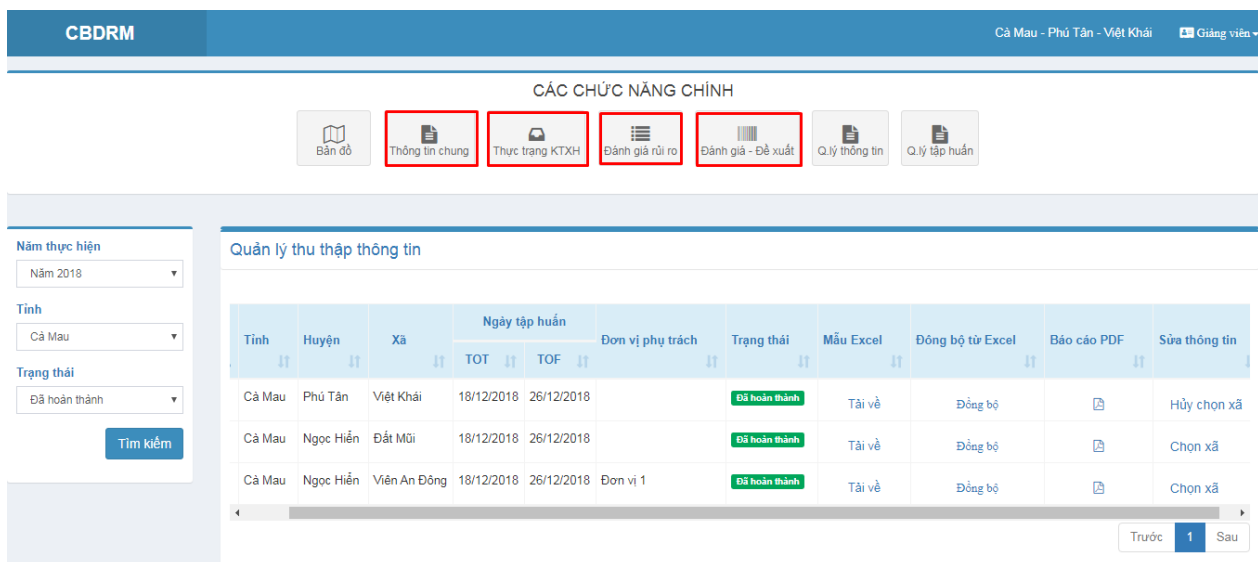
CBDRM

Cà Mau - Phú Tân - Việt Khái

Giảng viên

CÁC CHỨC NĂNG CHÍNH

Bản đồ | Thông tin chung | Thực trạng KTXH | Đánh giá rủi ro | Đánh giá - Đề xuất | Q.lý thông tin | Q.lý tập huấn

Năm thực hiện
Năm 2018

Tỉnh
Cà Mau

Trạng thái
Đã hoàn thành

Tìm kiếm

Quản lý thu thập thông tin

| Tỉnh | Huyện | Xã | Ngày tập huấn TOT | Ngày tập huấn TOF | Đơn vị phụ trách | Trạng thái | Mẫu Excel | Đồng bộ từ Excel | Báo cáo PDF | Sửa thông tin |
|---|---|---|---|---|---|---|---|---|---|---|
| Cà Mau | Phú Tân | Việt Khái | 18/12/2018 | 26/12/2018 |  | Đã hoàn thành | Tải về | Đồng bộ |  | Hủy chọn xã |
| Cà Mau | Ngọc Hiển | Đất Mũi | 18/12/2018 | 26/12/2018 |  | Đã hoàn thành | Tải về | Đồng bộ |  | Chọn xã |
| Cà Mau | Ngọc Hiển | Viên An Đông | 18/12/2018 | 26/12/2018 | Đơn vị 1 | Đã hoàn thành | Tải về | Đồng bộ |  | Chọn xã |

Trước 1 Sau